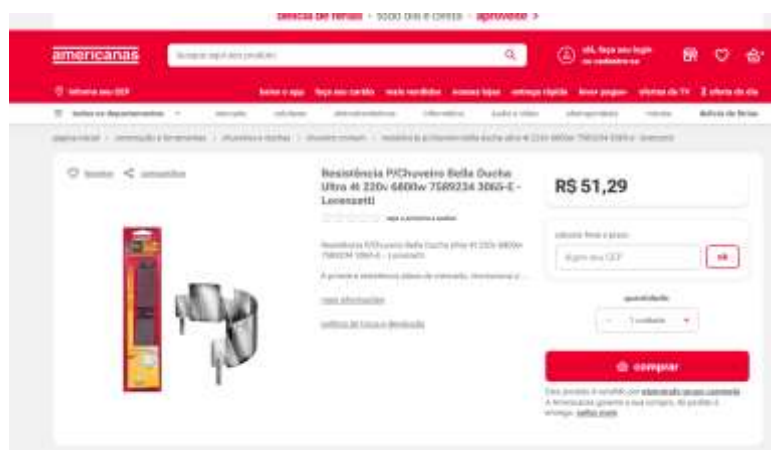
delícia de férias · todo dia é oferta · aproveite >

americanas

busque aqui seu produto

olá, faça seu login ou cadastre-se

informe seu CEP

baixe o app · faça seu cartão · mais vendidos · nossas lojas · entrega rápida · lever pagou · ofertas de TV · oferta do dia

todos os departamentos · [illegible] · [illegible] · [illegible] · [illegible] · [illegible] · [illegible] · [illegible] · delícia de férias

página inicial > construção e ferramentas > chuveiros e duchas > chuveiro elétrico > resistência p/chuveiro bella ducha ultra 4t 220v 6800w 7589234 3065-e - lorenzetti

favoritar · compartilhar

Resistência P/Chuveiro Bella Ducha Ultra 4t 220v 6800w 7589234 3065-E - Lorenzetti

seja o primeiro a avaliar

Resistência P/Chuveiro Bella Ducha Ultra 4t 220v 6800w 7589234 3065-E - Lorenzetti

A primeira resistência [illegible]

mais informações

política de troca e devolução

R$ 51,29

calcular frete e prazo

digite seu CEP

ok

quantidade

1 unidade

comprar

Este produto é vendido por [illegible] e entregue por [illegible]. A Americanas garante a sua compra, do pedido à entrega. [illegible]